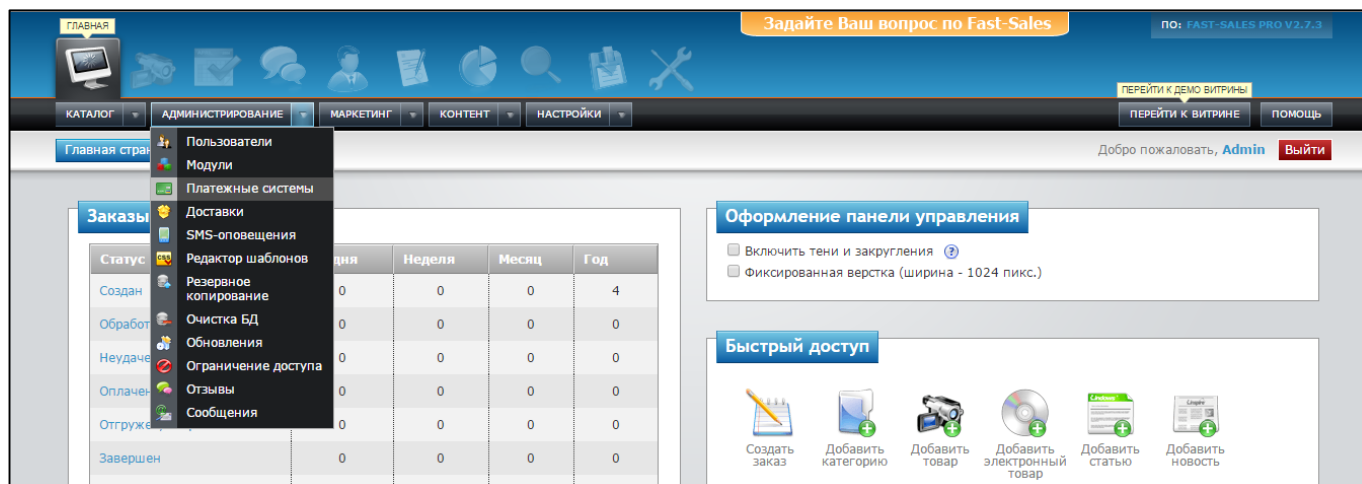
ГЛАВНАЯ

Задайте Ваш вопрос по Fast-Sales

ПО: FAST-SALES PRO V2.7.3

ПЕРЕЙТИ К ДЕМО ВИТРИНЫ

КАТАЛОГ АДМИНИСТРИРОВАНИЕ МАРКЕТИНГ КОНТЕНТ НАСТРОЙКИ

ПЕРЕЙТИ К ВИТРИНЕ ПОМОЩЬ

Главная стран

Пользователи
Модули
Платежные системы
Доставки
SMS-оповещения
Редактор шаблонов
Резервное копирование
Очистка БД
Обновления
Ограничение доступа
Отзывы
Сообщения

Добро пожаловать, Admin Выйти

Заказы

| Статус | дня | Неделя | Месяц | Год |
|---|---|---|---|---|
| Создан | 0 | 0 | 0 | 4 |
| Обработ | 0 | 0 | 0 | 0 |
| Неудаче | 0 | 0 | 0 | 0 |
| Оплачен | 0 | 0 | 0 | 0 |
| Отгруже | 0 | 0 | 0 | 0 |
| Завершен | 0 | 0 | 0 | 0 |

Оформление панели управления

Включить тени и закругления ?

Фиксированная верстка (ширина - 1024 пикс.)

Быстрый доступ

Создать заказ
Добавить категорию
Добавить товар
Добавить электронный товар
Добавить статью
Добавить новость